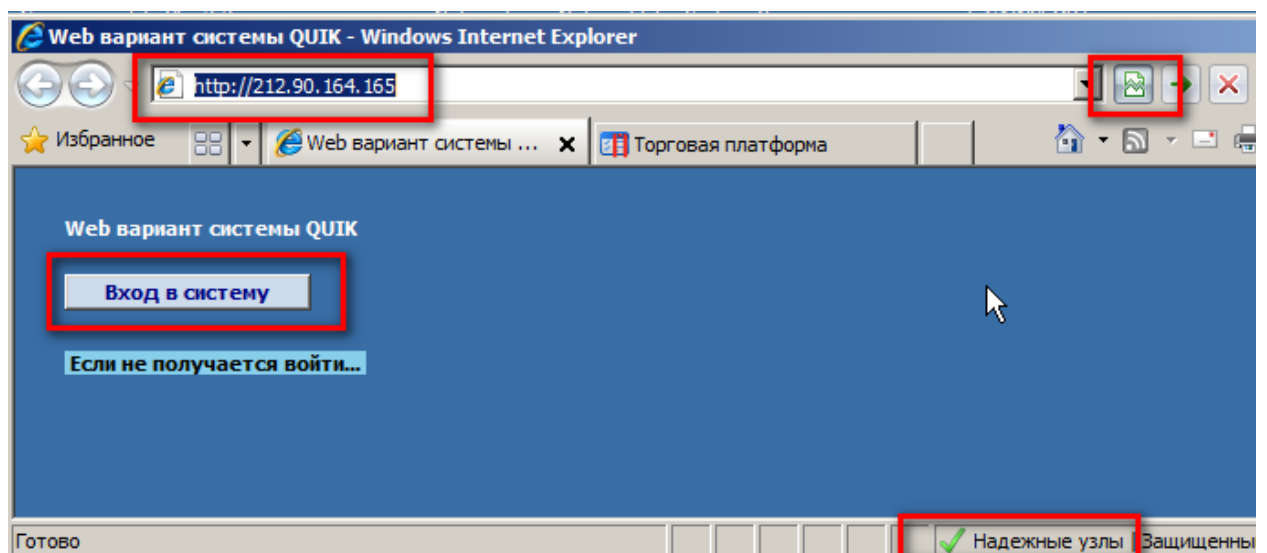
Web вариант системы QUIK - Windows Internet Explorer

http://212.90.164.165

Избранное

Web вариант системы ...

Торговая платформа

Web вариант системы QUIK

Вход в систему

Если не получается войти...

Готово

Надежные узлы

Защищенны